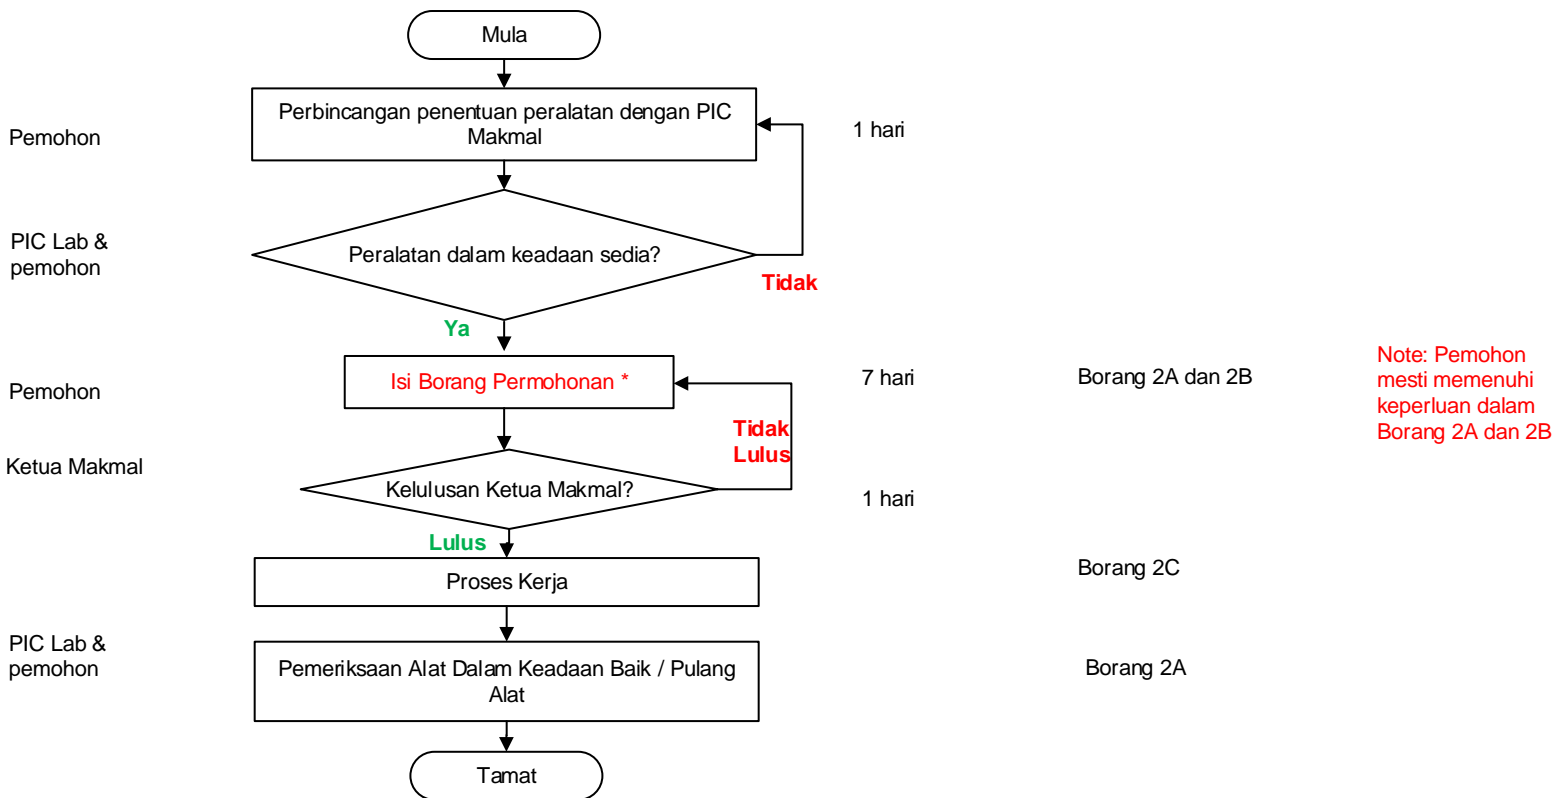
Mula

Pemohon

Perbincangan penentuan peralatan dengan PIC Makmal

1 hari

PIC Lab & pemohon

Peralatan dalam keadaan sedia?

Tidak

Ya

Pemohon

Isi Borang Permohonan *

7 hari

Borang 2A dan 2B

Note: Pemohon mesti memenuhi keperluan dalam Borang 2A dan 2B

Tidak Lulus

Ketua Makmal

Kelulusan Ketua Makmal?

1 hari

Lulus

Proses Kerja

Borang 2C

PIC Lab & pemohon

Pemeriksaan Alat Dalam Keadaan Baik / Pulang Alat

Borang 2A

Tamat